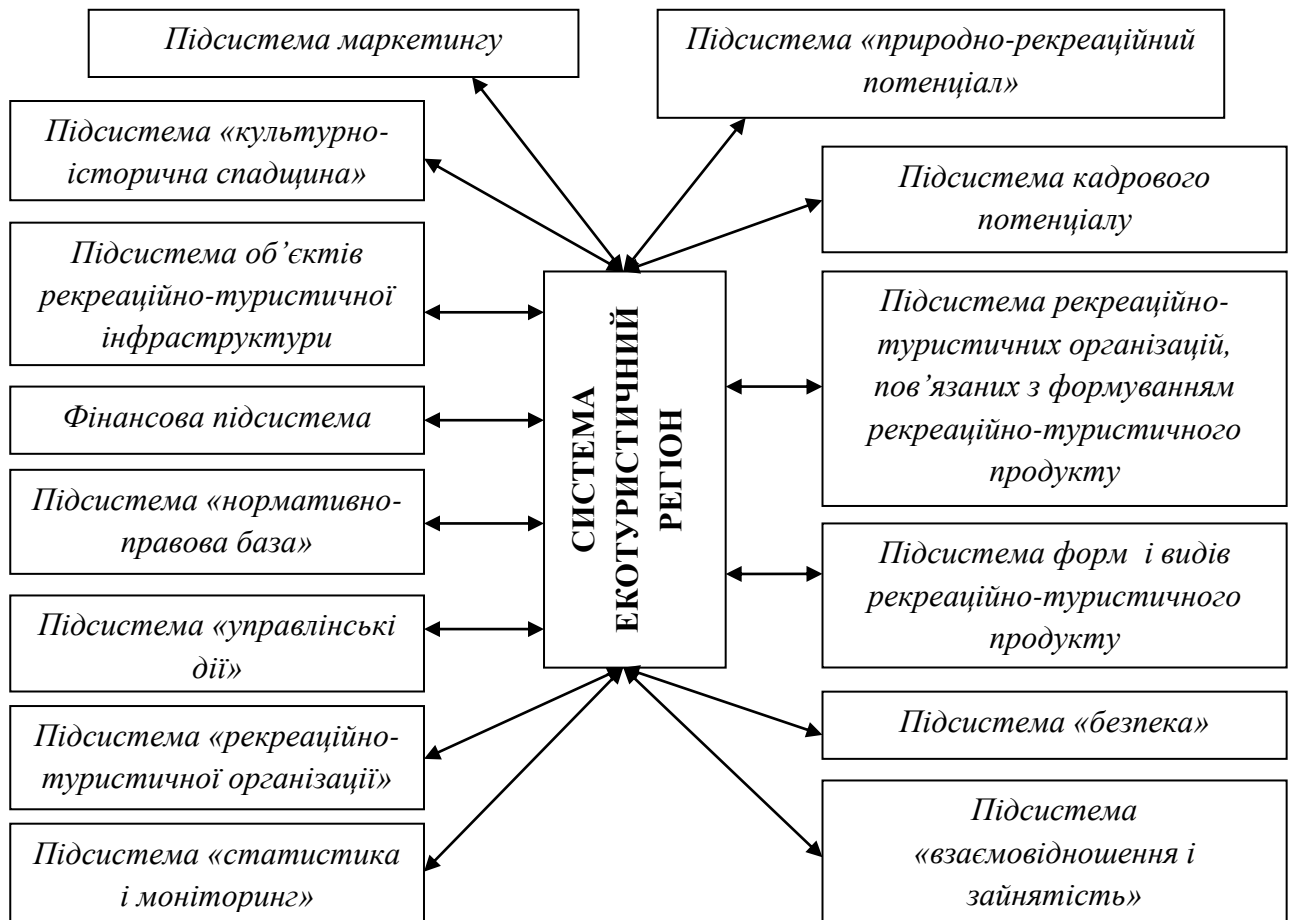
Підсистема маркетингу

Підсистема «природно-рекреаційний потенціал»

Підсистема «культурно-історична спадщина»

Підсистема кадрового потенціалу

Підсистема об'єктів рекреаційно-туристичної інфраструктури

СИСТЕМА ЕКОТУРИСТИЧНИЙ РЕГІОН

Підсистема рекреаційно-туристичних організацій, пов'язаних з формуванням рекреаційно-туристичного продукту

Фінансова підсистема

Підсистема «нормативно-правова база»

Підсистема форм і видів рекреаційно-туристичного продукту

Підсистема «управлінські дії»

Підсистема «рекреаційно-туристичної організації»

Підсистема «безпека»

Підсистема «статистика і моніторинг»

Підсистема «взаємовідношення і зайнятість»